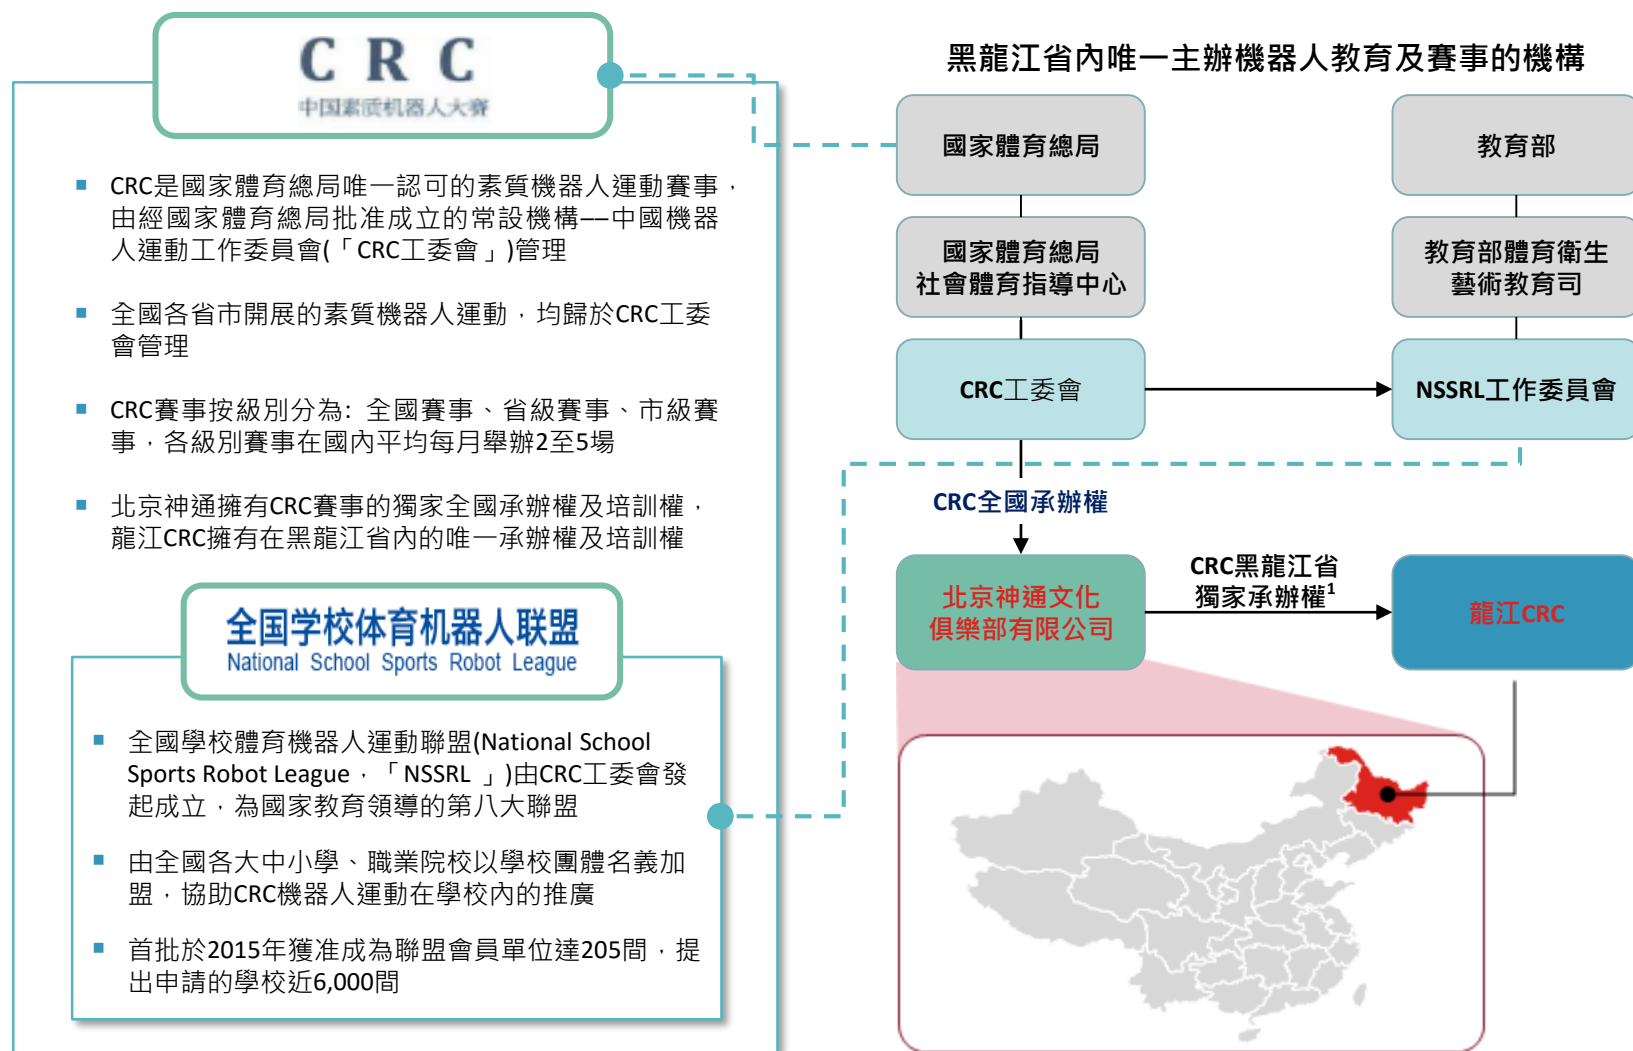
CRC
中国素质机器人大赛

CRC是國家體育總局唯一認可的素質機器人運動賽事，由經國家體育總局批准成立的常設機構——中國機器人運動工作委員會(「CRC工委會」)管理

全國各省市開展的素質機器人運動，均歸於CRC工委會管理

CRC賽事按級別分為：全國賽事、省級賽事、市級賽事，各級別賽事在國內平均每月舉辦2至5場

北京神通擁有CRC賽事的獨家全國承辦權及培訓權，龍江CRC擁有在黑龍江省內的唯一承辦權及培訓權

全国学校体育机器人联盟
National School Sports Robot League

全國學校體育機器人運動聯盟(National School Sports Robot League，「NSSRL」)由CRC工委會發起成立，為國家教育領導的第八大聯盟

由全國各大中小學、職業院校以學校團體名義加盟，協助CRC機器人運動在學校內的推廣

首批於2015年獲准成為聯盟會員單位達205間，提出申請的學校近6,000間

黑龍江省內唯一主辦機器人教育及賽事的機構

國家體育總局

教育部

國家體育總局社會體育指導中心

教育部體育衛生藝術教育司

CRC工委會

NSSRL工作委員會

CRC全國承辦權

北京神通文化俱樂部有限公司

CRC黑龍江省獨家承辦權$^1$

龍江CRC